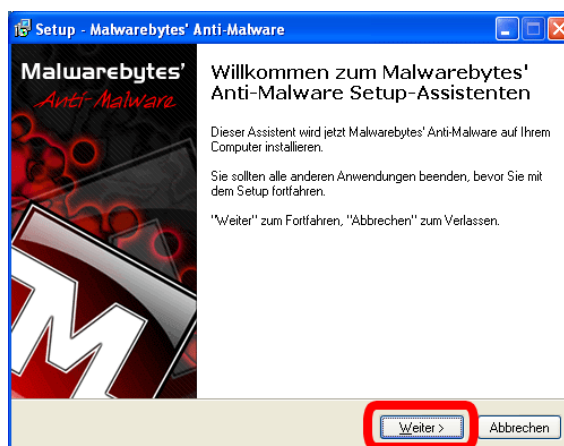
Setup - Malwarebytes' Anti-Malware

Malwarebytes'
Anti-Malware

Willkommen zum Malwarebytes' Anti-Malware Setup-Assistenten

Dieser Assistent wird jetzt Malwarebytes' Anti-Malware auf Ihrem Computer installieren.

Sie sollten alle anderen Anwendungen beenden, bevor Sie mit dem Setup fortfahren.

"Weiter" zum Fortfahren, "Abbrechen" zum Verlassen.

Weiter >

Abbrechen